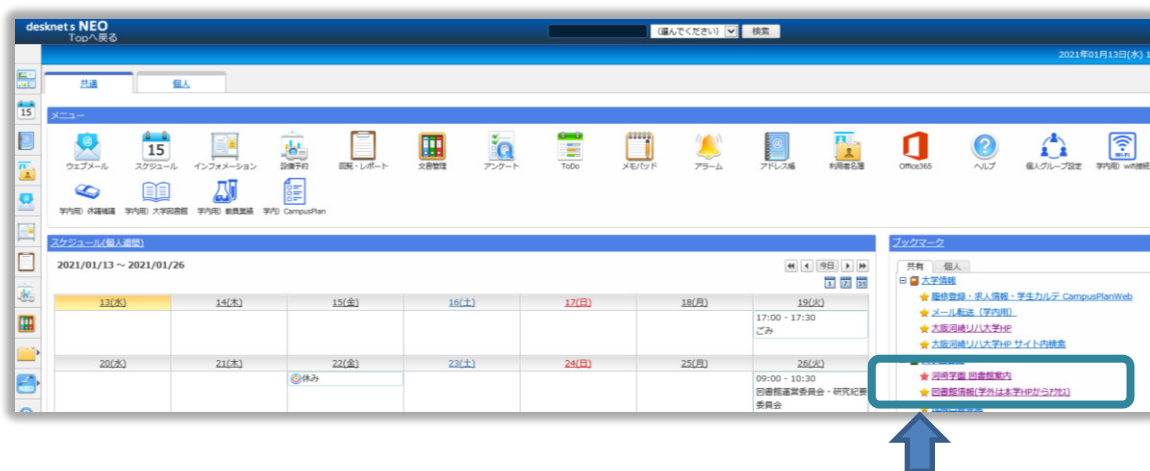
desknet's NEO
Topへ戻る

(選んでください) 検索

2021年01月13日(水)

共通 個人

メニュー

ウェブメール スケジュール インフォメーション 設備予約 回覧・レポート 文書管理 アンケート ToDo メモパッド アラーム アドレス帳 利用者名簿 Office365 ヘルプ 個人グループ設定 学内用 wifi接続

学内用 休講補講 学内用 大学図書館 学内用 教員業績 学内 CampusPlan

スケジュール(個人週間)

2021/01/13 ～ 2021/01/26

今日

| 13(水) | 14(木) | 15(金) | 16(土) | 17(日) | 18(月) | 19(火) |
|---|---|---|---|---|---|---|
| | | | | | | 17:00 - 17:30 ごみ |
| 20(水) | 21(木) | 22(金) | 23(土) | 24(日) | 25(月) | 26(火) |
| | | 休み | | | | 09:00 - 10:30 図書館運営委員会・研究紀要委員会 |

ブックマーク

共有 個人

大学情報
履修登録・求人情報・学生カルテ CampusPlanWeb
メール転送（学内用）
大阪河崎リハ大学HP
大阪河崎リハ大学HP サイト内検索
河崎学園 図書館案内
図書館情報(学外は本学HPからｱｸｾｽ)